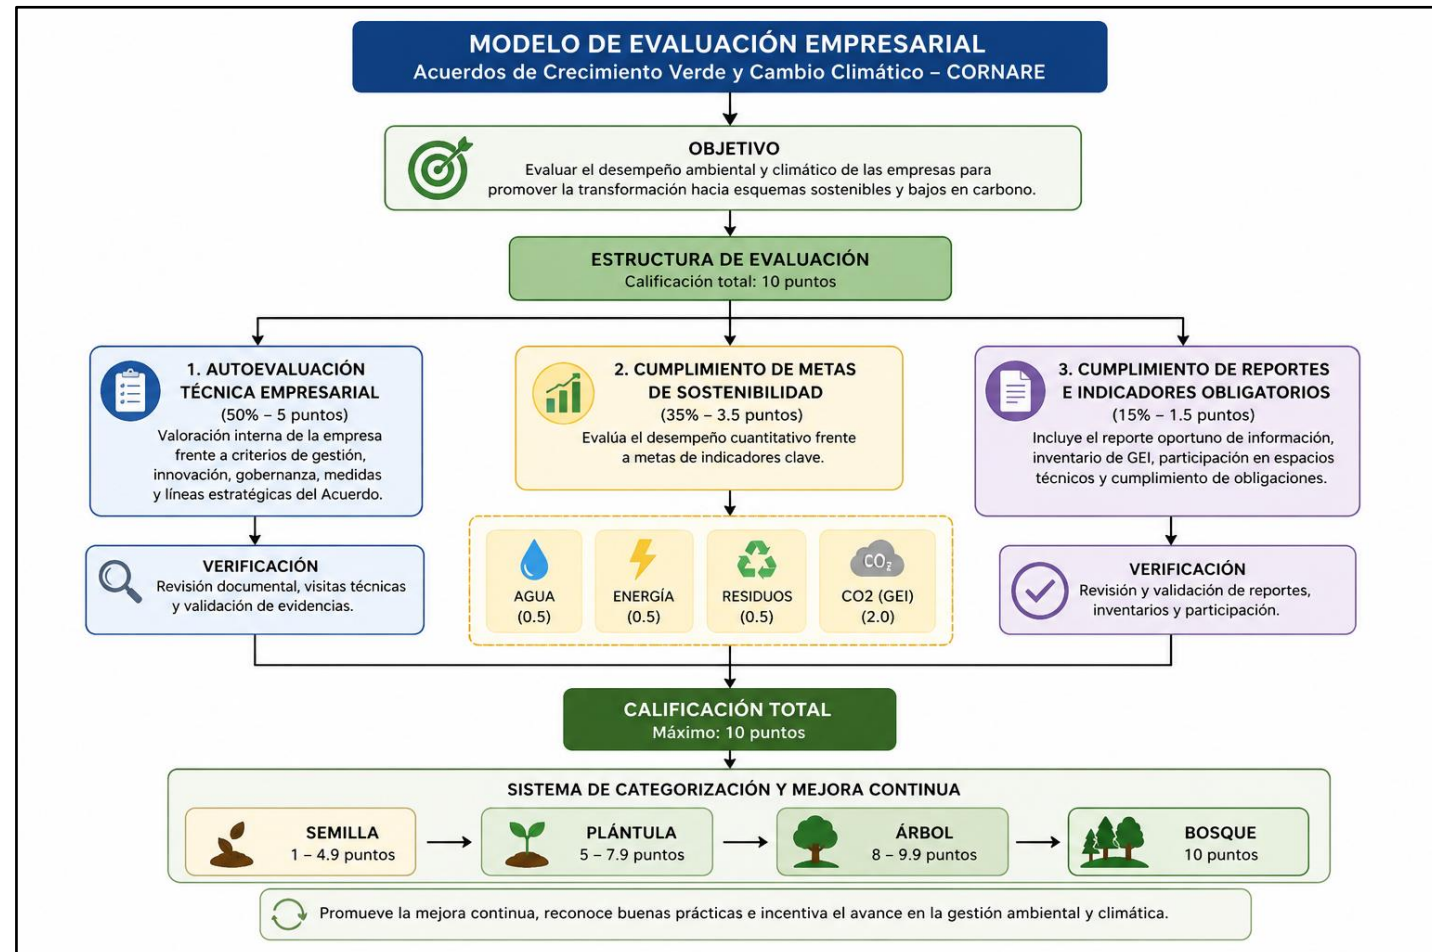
MODELO DE EVALUACIÓN EMPRESARIAL
Acuerdos de Crecimiento Verde y Cambio Climático – CORNARE

OBJETIVO
Evaluar el desempeño ambiental y climático de las empresas para promover la transformación hacia esquemas sostenibles y bajos en carbono.

ESTRUCTURA DE EVALUACIÓN
Calificación total: 10 puntos

1. AUTOEVALUACIÓN TÉCNICA EMPRESARIAL
(50% – 5 puntos)
Valoración interna de la empresa frente a criterios de gestión, innovación, gobernanza, medidas y líneas estratégicas del Acuerdo.

VERIFICACIÓN
Revisión documental, visitas técnicas y validación de evidencias.

2. CUMPLIMIENTO DE METAS DE SOSTENIBILIDAD
(35% – 3.5 puntos)
Evalúa el desempeño cuantitativo frente a metas de indicadores clave.

AGUA
(0.5)

ENERGÍA
(0.5)

RESIDUOS
(0.5)

$CO_2$

CO2 (GEI)
(2.0)

3. CUMPLIMIENTO DE REPORTES E INDICADORES OBLIGATORIOS
(15% – 1.5 puntos)
Incluye el reporte oportuno de información, inventario de GEI, participación en espacios técnicos y cumplimiento de obligaciones.

VERIFICACIÓN
Revisión y validación de reportes, inventarios y participación.

CALIFICACIÓN TOTAL
Máximo: 10 puntos

SISTEMA DE CATEGORIZACIÓN Y MEJORA CONTINUA

SEMILLA
1 – 4.9 puntos

PLÁNTULA
5 – 7.9 puntos

ÁRBOL
8 – 9.9 puntos

BOSQUE
10 puntos

Promueve la mejora continua, reconoce buenas prácticas e incentiva el avance en la gestión ambiental y climática.